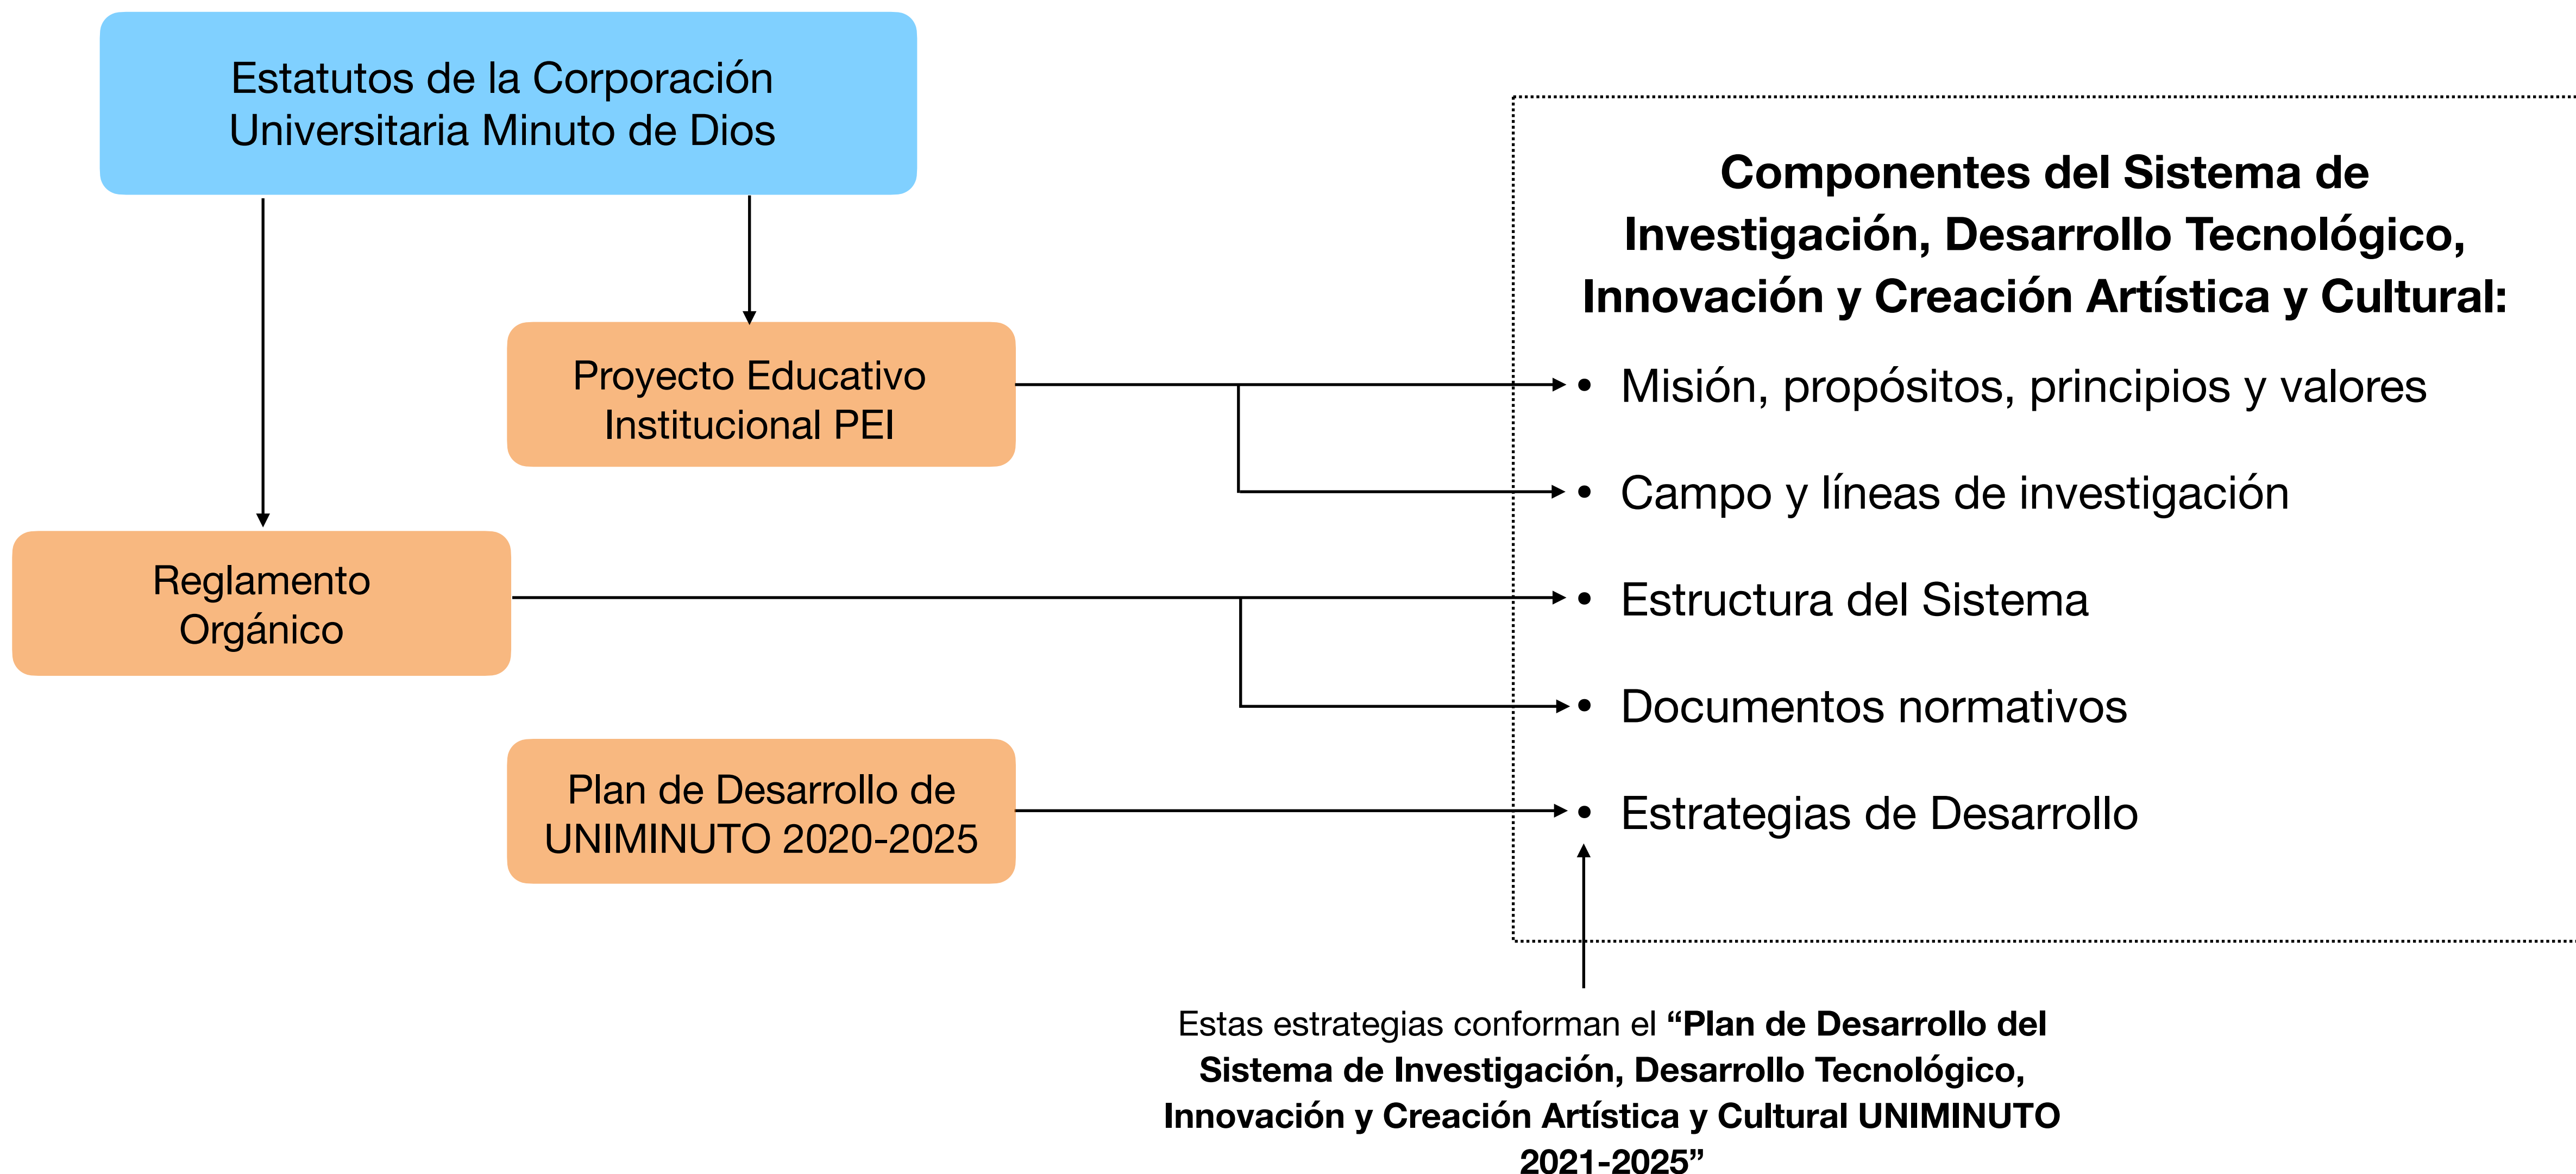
Estatutos de la Corporación Universitaria Minuto de Dios

Proyecto Educativo Institucional PEI

Reglamento Orgánico

Plan de Desarrollo de UNIMINUTO 2020-2025

**Componentes del Sistema de Investigación, Desarrollo Tecnológico, Innovación y Creación Artística y Cultural:**

- Misión, propósitos, principios y valores
- Campo y líneas de investigación
- Estructura del Sistema
- Documentos normativos
- Estrategias de Desarrollo

Estas estrategias conforman el **“Plan de Desarrollo del Sistema de Investigación, Desarrollo Tecnológico, Innovación y Creación Artística y Cultural UNIMINUTO 2021-2025”**